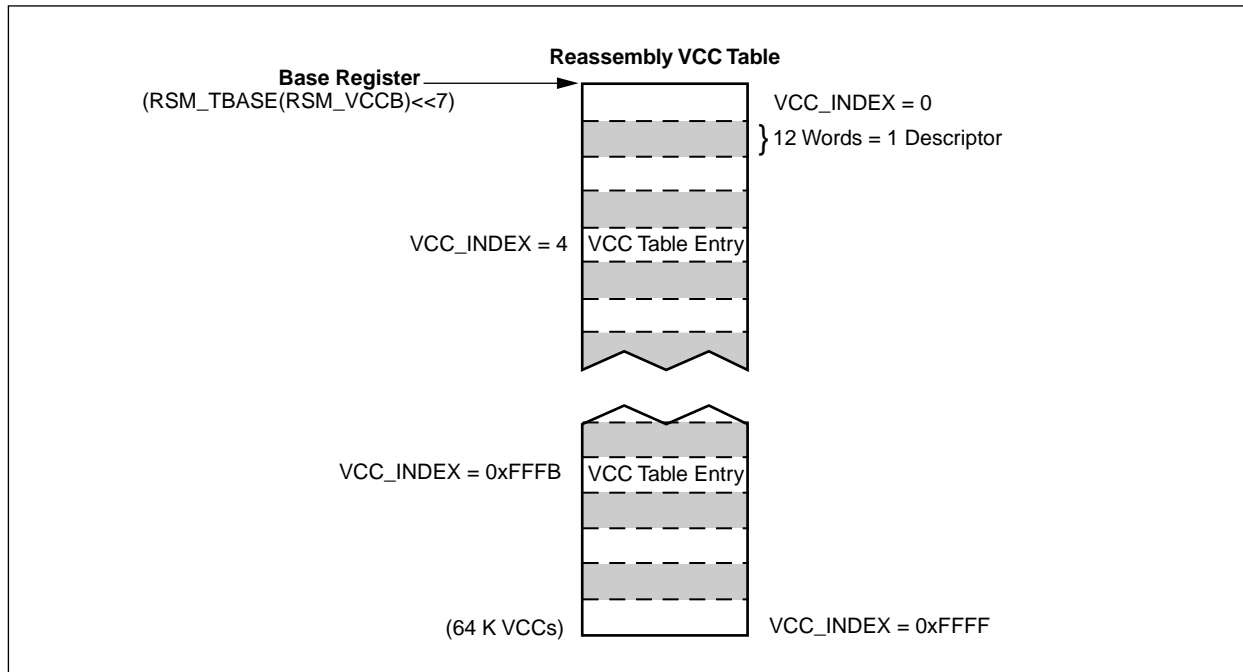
Reassembly VCC Table

Base Register
(RSM_TBASE(RSM_VCCB)<<7)

VCC_INDEX = 0

12 Words = 1 Descriptor

VCC_INDEX = 4

VCC Table Entry

VCC_INDEX = 0xFFFB

VCC Table Entry

(64 K VCCs)

VCC_INDEX = 0xFFFF